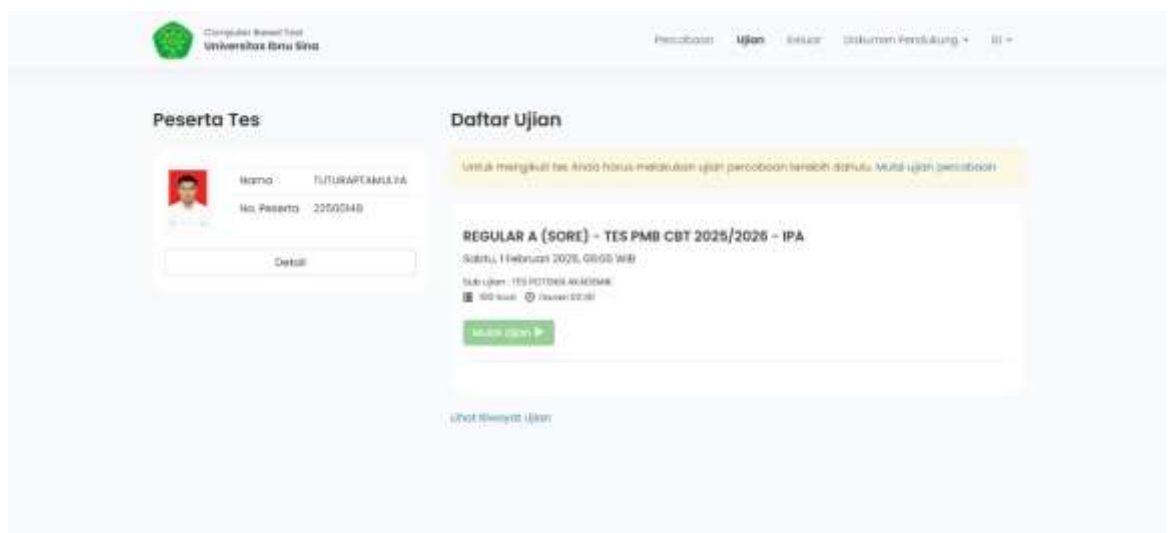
Computer Based Test
Universitas Ibnu Sina

Percobaan Ujian Keluar Dokumen Pendukung ▾ ID ▾

Peserta Tes

Nama TUTURAPTAMULYA
No. Peserta 22500149

Detail

Daftar Ujian

Untuk mengikuti tes Anda harus melakukan ujian percobaan terlebih dahulu. Mulai ujian percobaan

REGULAR A (SORE) - TES PMB CBT 2025/2026 - IPA

Sabtu, 1 Februari 2025, 08:00 WIB

Sub ujian : TES POTENSI AKADEMIK
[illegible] soal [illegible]

Mulai Ujian ▶

Lihat Riwayat Ujian